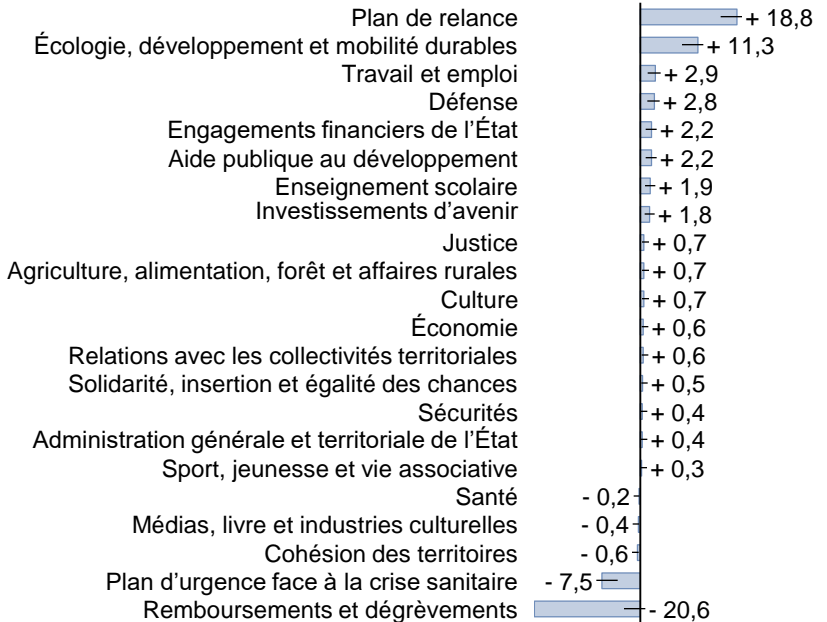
| | |
|---|---|
| Plan de relance | + 18,8 |
| Écologie, développement et mobilité durables | + 11,3 |
| Travail et emploi | + 2,9 |
| Défense | + 2,8 |
| Engagements financiers de l'État | + 2,2 |
| Aide publique au développement | + 2,2 |
| Enseignement scolaire | + 1,9 |
| Investissements d'avenir | + 1,8 |
| Justice | + 0,7 |
| Agriculture, alimentation, forêt et affaires rurales | + 0,7 |
| Culture | + 0,7 |
| Économie | + 0,6 |
| Relations avec les collectivités territoriales | + 0,6 |
| Solidarité, insertion et égalité des chances | + 0,5 |
| Sécurités | + 0,4 |
| Administration générale et territoriale de l'État | + 0,4 |
| Sport, jeunesse et vie associative | + 0,3 |
| Santé | - 0,2 |
| Médias, livre et industries culturelles | - 0,4 |
| Cohésion des territoires | - 0,6 |
| Plan d'urgence face à la crise sanitaire | - 7,5 |
| Remboursements et dégrèvements | - 20,6 |